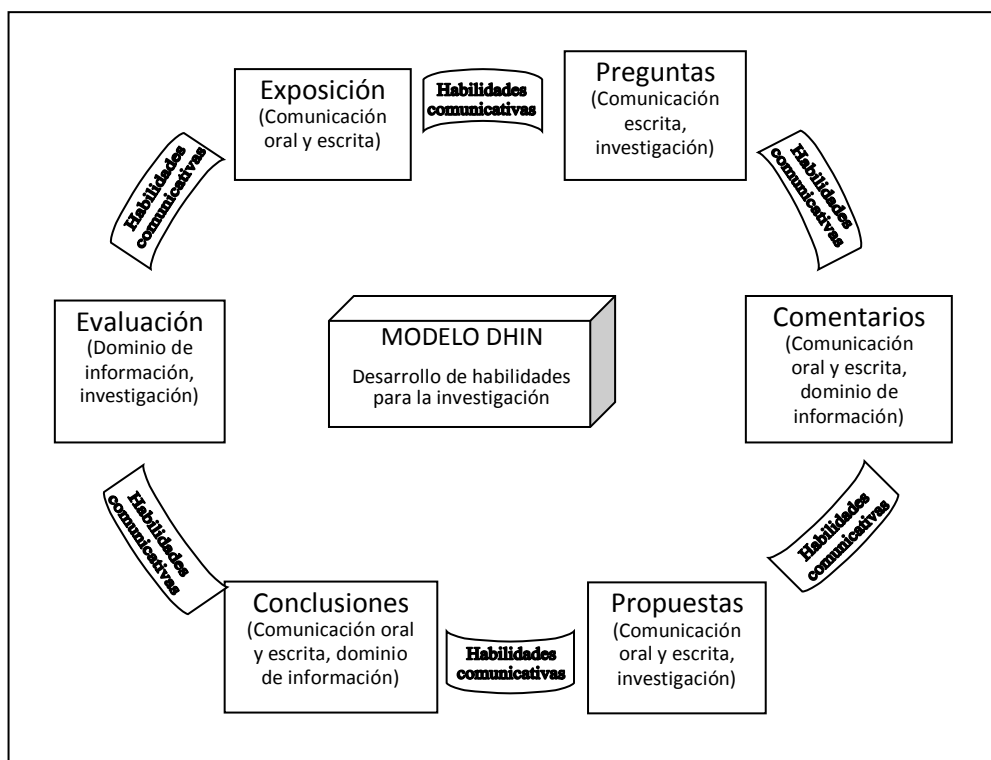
Exposición
(Comunicación oral y escrita)

Habilidades comunicativas

Preguntas
(Comunicación escrita, investigación)

Habilidades comunicativas

Comentarios
(Comunicación oral y escrita, dominio de información)

Habilidades comunicativas

Propuestas
(Comunicación oral y escrita, investigación)

Habilidades comunicativas

Conclusiones
(Comunicación oral y escrita, dominio de información)

Habilidades comunicativas

Evaluación
(Dominio de información, investigación)

Habilidades comunicativas

MODELO DHIN
Desarrollo de habilidades para la investigación